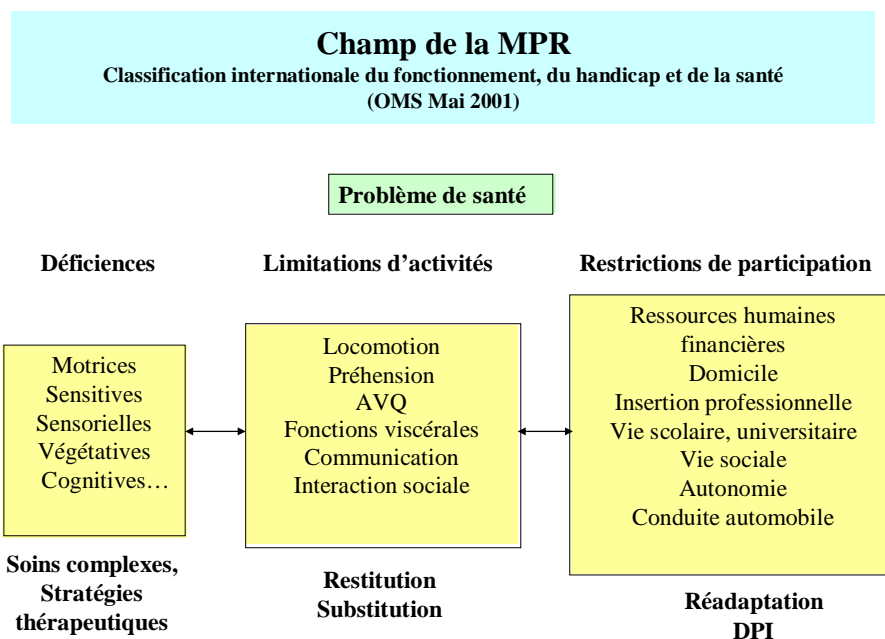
Champ de la MPR
Classification internationale du fonctionnement, du handicap et de la santé
(OMS Mai 2001)

Problème de santé

Déficiences

Limitations d'activités

Restrictions de participation

Motrices
Sensitives
Sensorielles
Végétatives
Cognitives…

Locomotion
Préhension
AVQ
Fonctions viscérales
Communication
Interaction sociale

Ressources humaines
financières
Domicile
Insertion professionnelle
Vie scolaire, universitaire
Vie sociale
Autonomie
Conduite automobile

Soins complexes,
Stratégies
thérapeutiques

Restitution
Substitution

Réadaptation
DPI